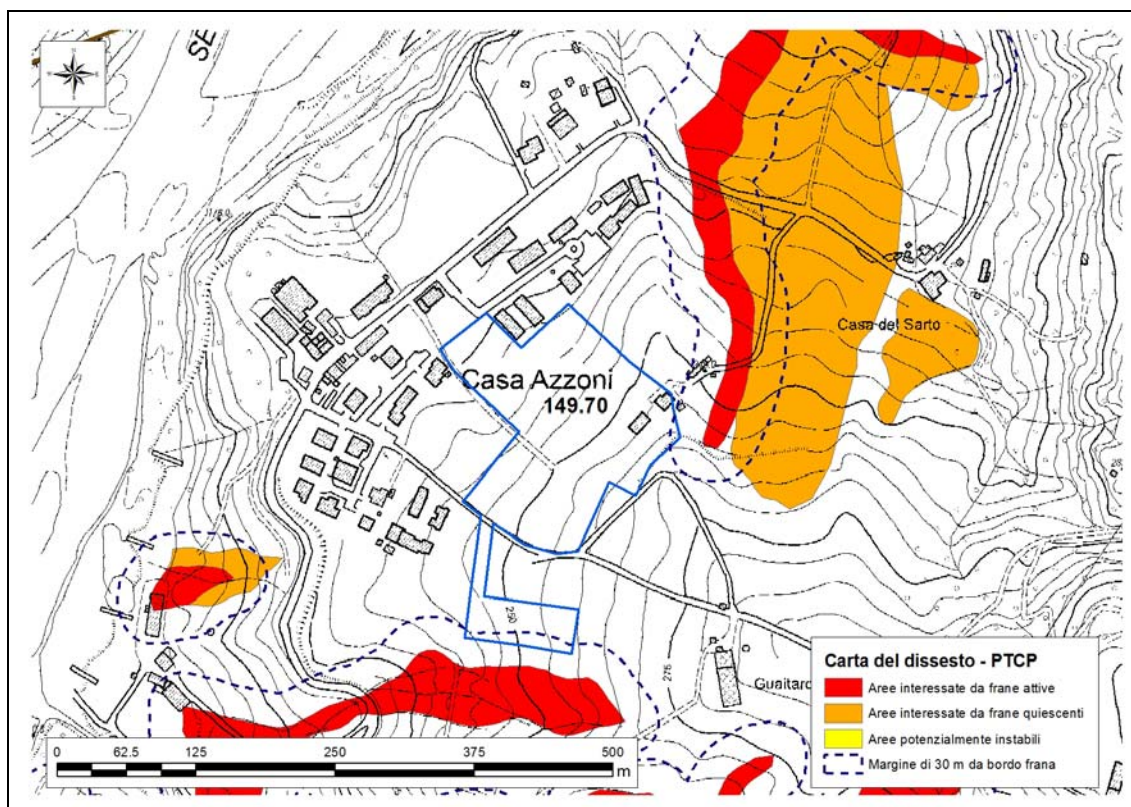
SE

Casa del Sarto

Casa Azzoni
149.70

250

275

Guaitaro

Carta del dissesto - PTCP
Aree interessate da frane attive
Aree interessate da frane quiescenti
Aree potenzialmente instabili
Margine di 30 m da bordo frana

0 62.5 125 250 375 500
m